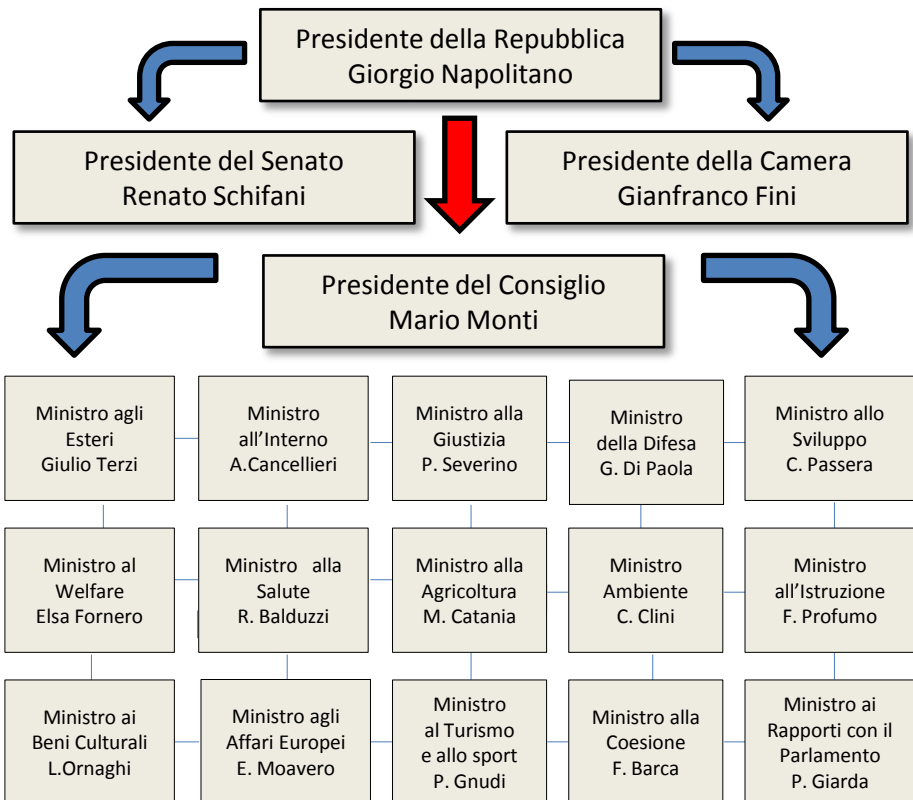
Presidente della Repubblica
Giorgio Napolitano

Presidente del Senato
Renato Schifani

Presidente della Camera
Gianfranco Fini

Presidente del Consiglio
Mario Monti

Ministro agli Esteri
Giulio Terzi

Ministro all'Interno
A.Cancellieri

Ministro alla Giustizia
P. Severino

Ministro della Difesa
G. Di Paola

Ministro allo Sviluppo
C. Passera

Ministro al Welfare
Elsa Fornero

Ministro alla Salute
R. Balduzzi

Ministro alla Agricoltura
M. Catania

Ministro Ambiente
C. Clini

Ministro all'Istruzione
F. Profumo

Ministro ai Beni Culturali
L.Ornaghi

Ministro agli Affari Europei
E. Moavero

Ministro al Turismo e allo sport
P. Gnudi

Ministro alla Coesione
F. Barca

Ministro ai Rapporti con il Parlamento
P. Giarda